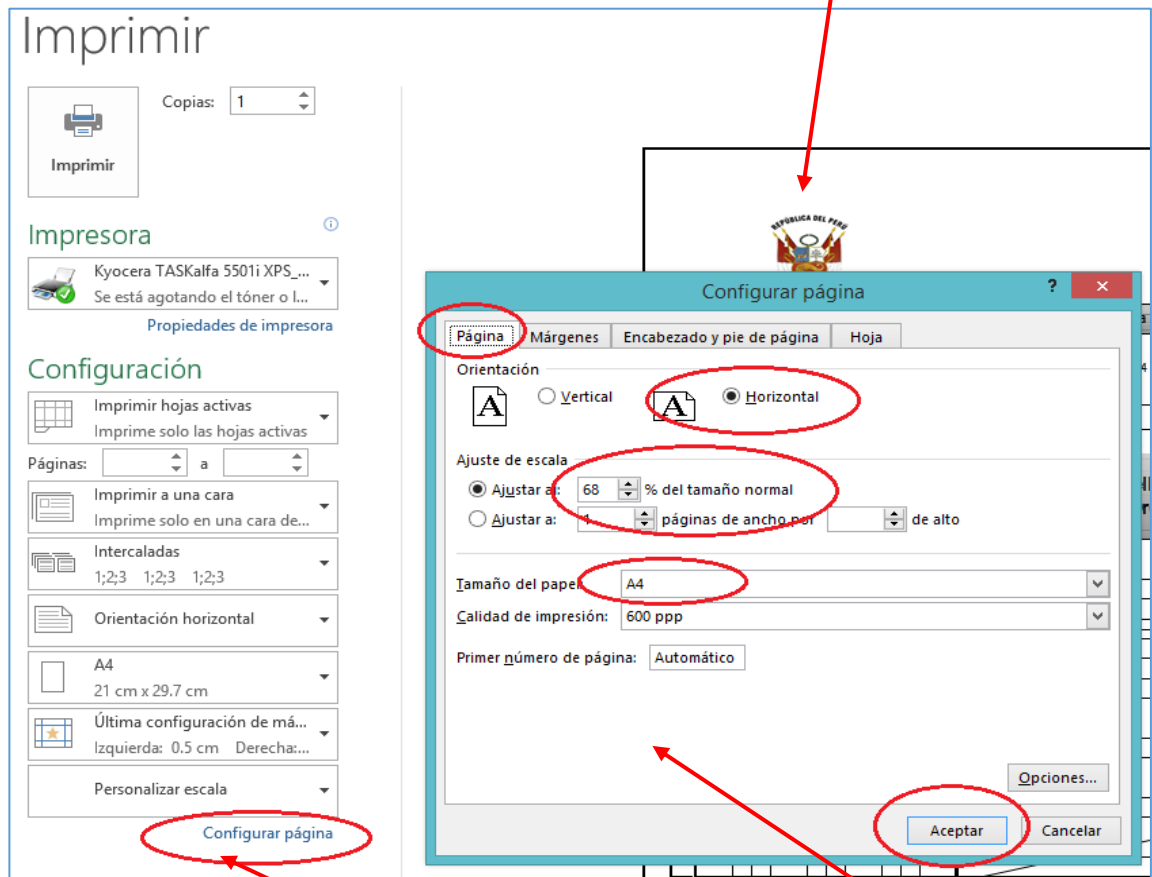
Imprimir

Imprimir

Copias: 1

Impresora

Kyocera TASKalfa 5501i XPS_...
Se está agotando el tóner o l...

Propiedades de impresora

Configuración

Imprimir hojas activas
Imprime solo las hojas activas

Páginas: a

Imprimir a una cara
Imprime solo en una cara de...

Intercaladas
1;2;3 1;2;3 1;2;3

Orientación horizontal

A4
21 cm x 29.7 cm

Última configuración de má...
Izquierda: 0.5 cm Derecha:...

Personalizar escala

Configurar página

REPÚBLICA DEL PERÚ

Configurar página

?

Página Márgenes Encabezado y pie de página Hoja

Orientación

Vertical Horizontal

Ajuste de escala

Ajustar al: 68 % del tamaño normal

Ajustar a: 1 páginas de ancho por de alto

Tamaño del papel: A4

Calidad de impresión: 600 ppp

Primer número de página: Automático

Opciones...

Aceptar Cancelar